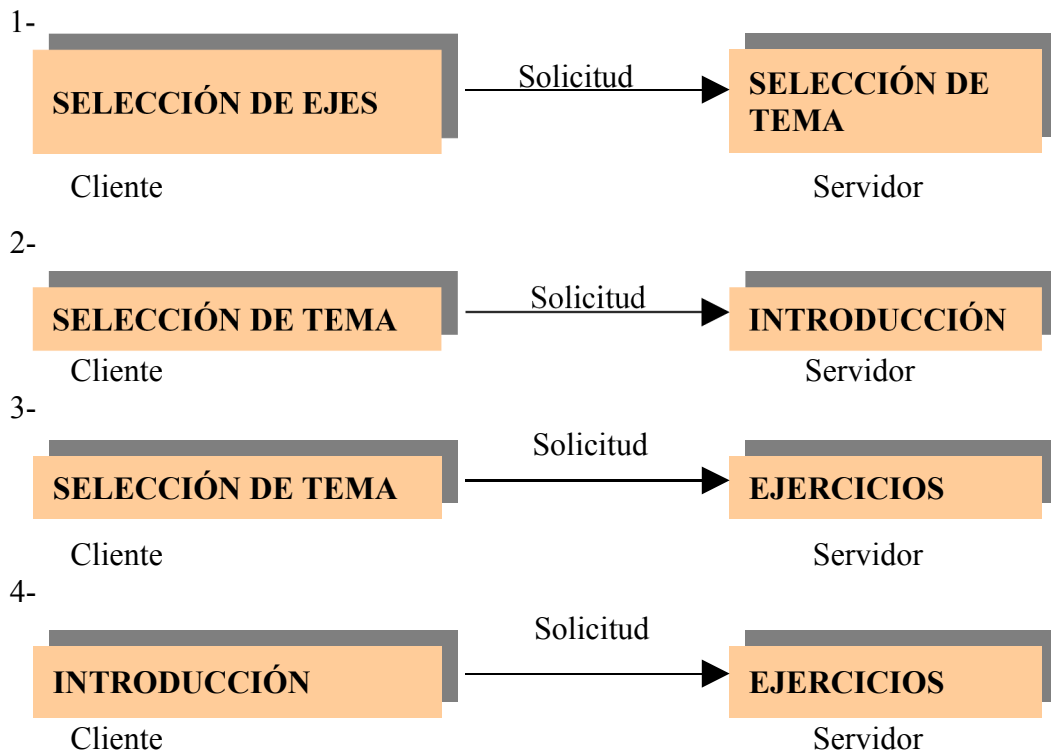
1-

SELECCIÓN DE EJES

Solicitud

SELECCIÓN DE TEMA

Cliente

Servidor

2-

SELECCIÓN DE TEMA

Solicitud

INTRODUCCIÓN

Cliente

Servidor

3-

SELECCIÓN DE TEMA

Solicitud

EJERCICIOS

Cliente

Servidor

4-

INTRODUCCIÓN

Solicitud

EJERCICIOS

Cliente

Servidor